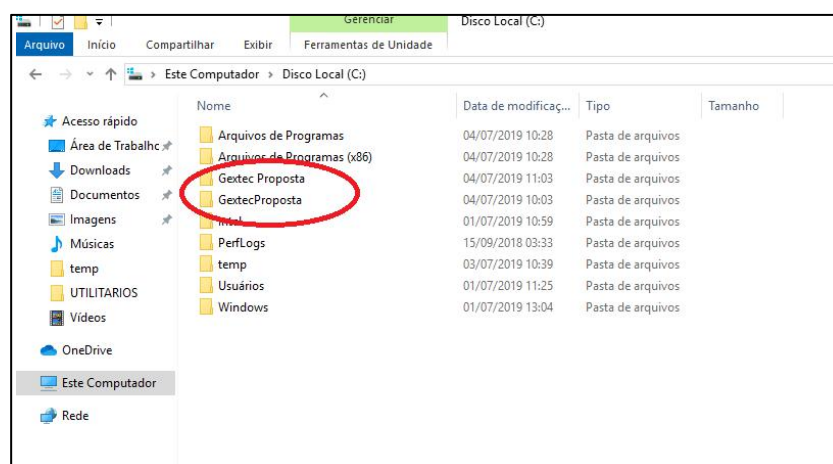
Gerenciar Disco Local (C:)

Arquivo Início Compartilhar Exibir Ferramentas de Unidade

Este Computador > Disco Local (C:)

Acesso rápido
Área de Trabalho
Downloads
Documentos
Imagens
Músicas
temp
UTILITARIOS
Vídeos
OneDrive
Este Computador
Rede

| Nome | Data de modificaç... | Tipo | Tamanho |
|---|---|---|---|
| Arquivos de Programas | 04/07/2019 10:28 | Pasta de arquivos | |
| Arquivos de Programas (x86) | 04/07/2019 10:28 | Pasta de arquivos | |
| Gextec Proposta | 04/07/2019 11:03 | Pasta de arquivos | |
| GextecProposta | 04/07/2019 10:03 | Pasta de arquivos | |
| Intel | 01/07/2019 10:59 | Pasta de arquivos | |
| PerfLogs | 15/09/2018 03:33 | Pasta de arquivos | |
| temp | 03/07/2019 10:39 | Pasta de arquivos | |
| Usuários | 01/07/2019 11:25 | Pasta de arquivos | |
| Windows | 01/07/2019 13:04 | Pasta de arquivos | |